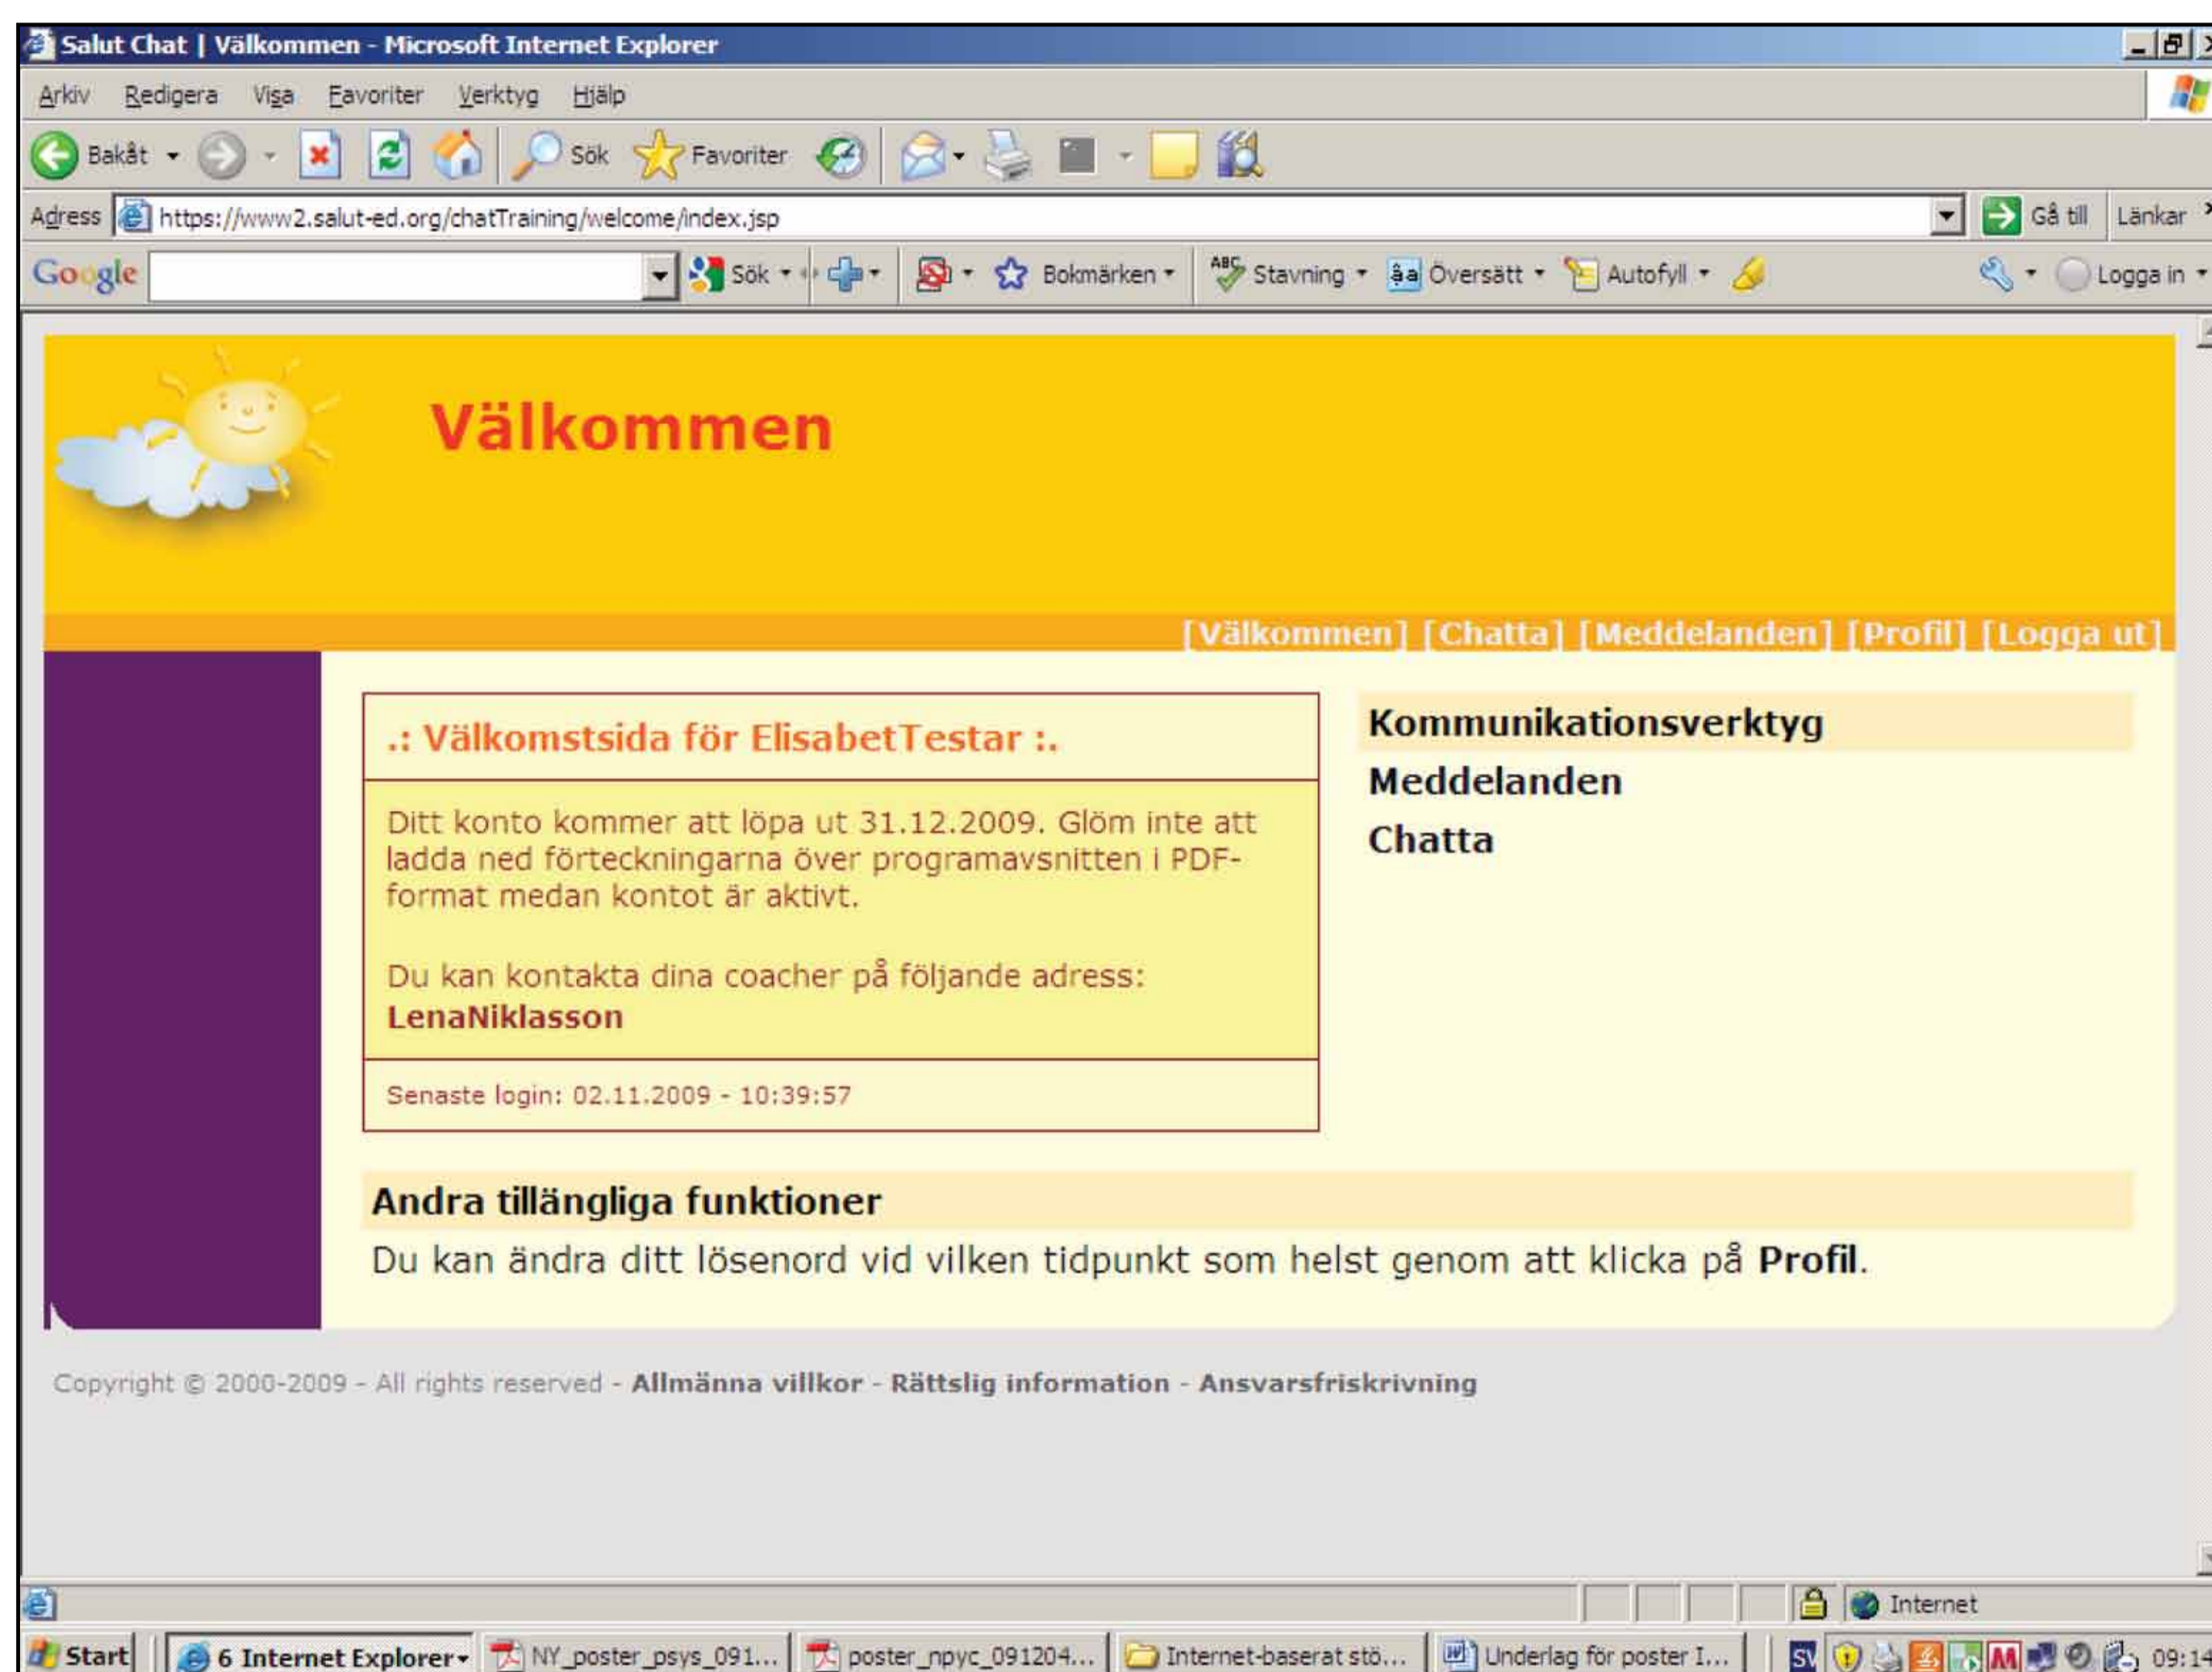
Salut Chat | Välkommen - Microsoft Internet Explorer

Arkiv Redigera Visa Favoriter Verktyg Hjälp

Bakåt Sök Favoriter

Adress https://www2.salut-ed.org/chatTraining/welcome/index.jsp Gå till Länkar

Google Sök Bokmärken Stavning Översätt Autofyll Logga in

Välkommen

[Välkommen] [Chatta] [Meddelanden] [Profil] [Logga ut]

.: Välkomstsida för ElisabetTestar :.

Ditt konto kommer att löpa ut 31.12.2009. Glöm inte att ladda ned förteckningarna över programavsnitten i PDF-format medan kontot är aktivt.

Du kan kontakta dina coacher på följande adress:
LenaNiklasson

Senaste login: 02.11.2009 - 10:39:57

Kommunikationsverktyg
Meddelanden
Chatta

Andra tillängliga funktioner
Du kan ändra ditt lösenord vid vilken tidpunkt som helst genom att klicka på Profil.

Copyright © 2000-2009 - All rights reserved - Allmänna villkor - Rättslig information - Ansvarsfriskrivning

Internet

Start 6 Internet Explorer NY_poster_psys_091... poster_npyc_091204... Internet-baserat stö... Underlag för poster I... 09:1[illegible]